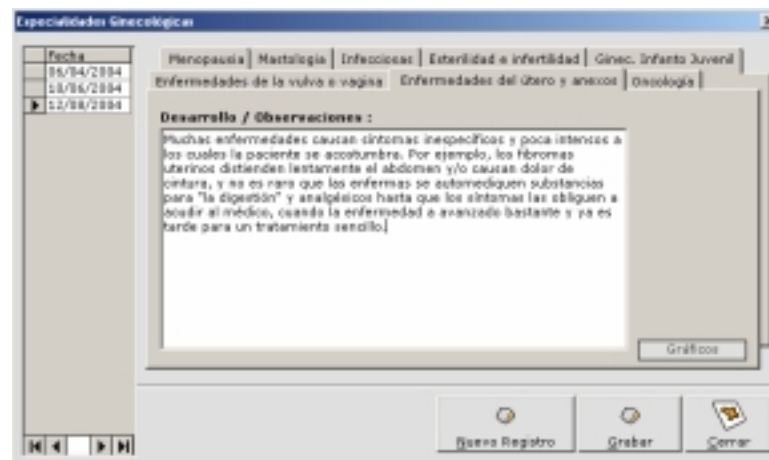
Especialidades Ginecológicas

| Fecha |
|---|
| 06/04/2004 |
| 10/06/2004 |
| 12/08/2004 |

Menopausia | Mastologia | Infecciosas | Esterilidad e infertilidad | Ginec. Infanto Juvenil | Enfermedades de la vulva o vagina | Enfermedades del útero y anexos | Oncologia

Desarrollo / Observaciones :

Muchas enfermedades causan síntomas inespecíficos y poca intensos a los cuales la paciente se acostumbra. Por ejemplo, los fibromas uterinos distienden lentamente el abdomen y/o causan dolor de cintura, y no es raro que las enfermas se automediquen substancias para "la digestión" y analgésicos hasta que los síntomas las obliguen a acudir al médico, cuando la enfermedad a avanzado bastante y ya es tarde para un tratamiento sencillo.

Gráficos

Nuevo Registro

Grabar

Cerrar